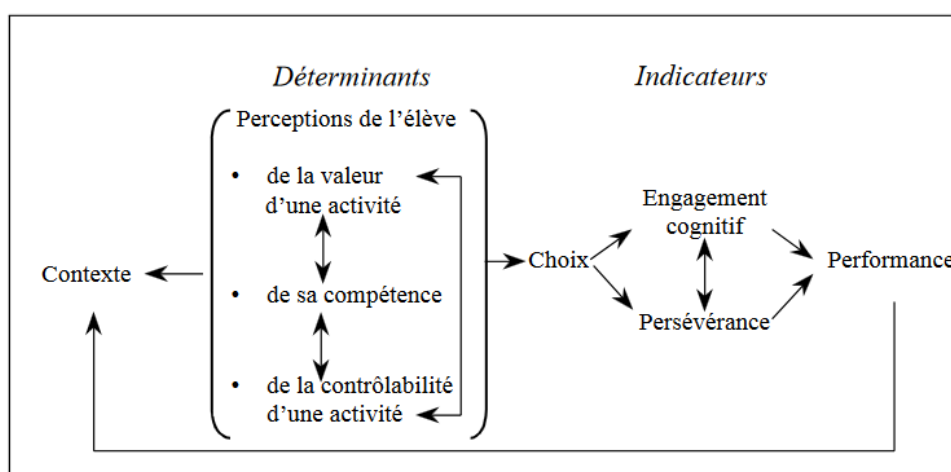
*Déterminants*

*Indicateurs*

Perceptions de l'élève

- de la valeur d'une activité
- de sa compétence
- de la contrôlabilité d'une activité

Contexte

Choix

Engagement cognitif

Persévérance

Performance